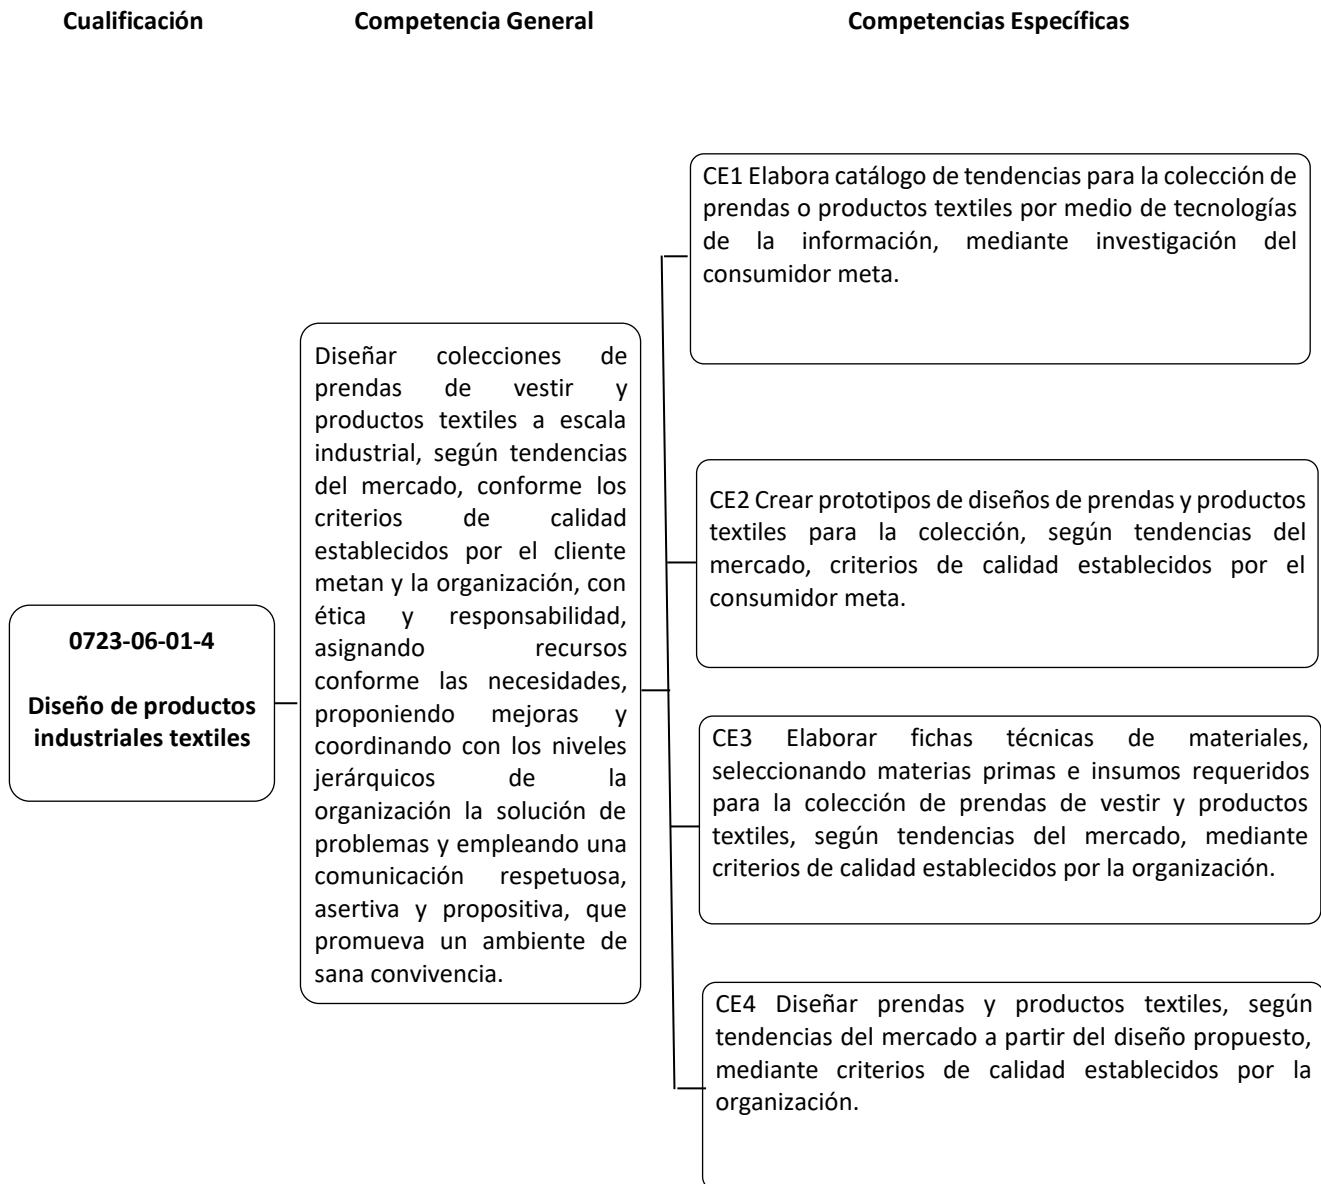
Cualificación

Competencia General

Competencias Específicas

0723-06-01-4

Diseño de productos industriales textiles

Diseñar colecciones de prendas de vestir y productos textiles a escala industrial, según tendencias del mercado, conforme los criterios de calidad establecidos por el cliente metan y la organización, con ética y responsabilidad, asignando recursos conforme las necesidades, proponiendo mejoras y coordinando con los niveles jerárquicos de la organización la solución de problemas y empleando una comunicación respetuosa, asertiva y propositiva, que promueva un ambiente de sana convivencia.

CE1 Elabora catálogo de tendencias para la colección de prendas o productos textiles por medio de tecnologías de la información, mediante investigación del consumidor meta.

CE2 Crear prototipos de diseños de prendas y productos textiles para la colección, según tendencias del mercado, criterios de calidad establecidos por el consumidor meta.

CE3 Elaborar fichas técnicas de materiales, seleccionando materias primas e insumos requeridos para la colección de prendas de vestir y productos textiles, según tendencias del mercado, mediante criterios de calidad establecidos por la organización.

CE4 Diseñar prendas y productos textiles, según tendencias del mercado a partir del diseño propuesto, mediante criterios de calidad establecidos por la organización.